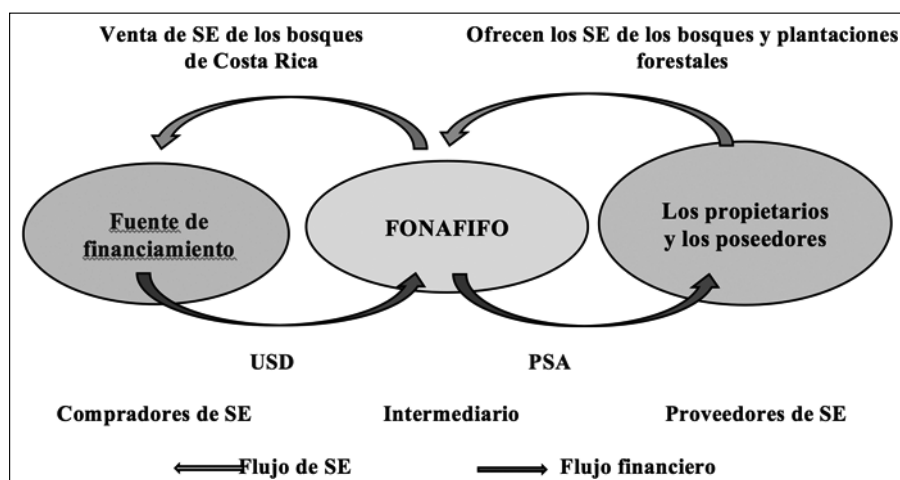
Venta de SE de los bosques de Costa Rica

Ofrecen los SE de los bosques y plantaciones forestales

Fuente de financiamiento

FONAFIFO

Los propietarios y los poseedores

USD

PSA

Compradores de SE

Intermediario

Proveedores de SE

Flujo de SE

Flujo financiero